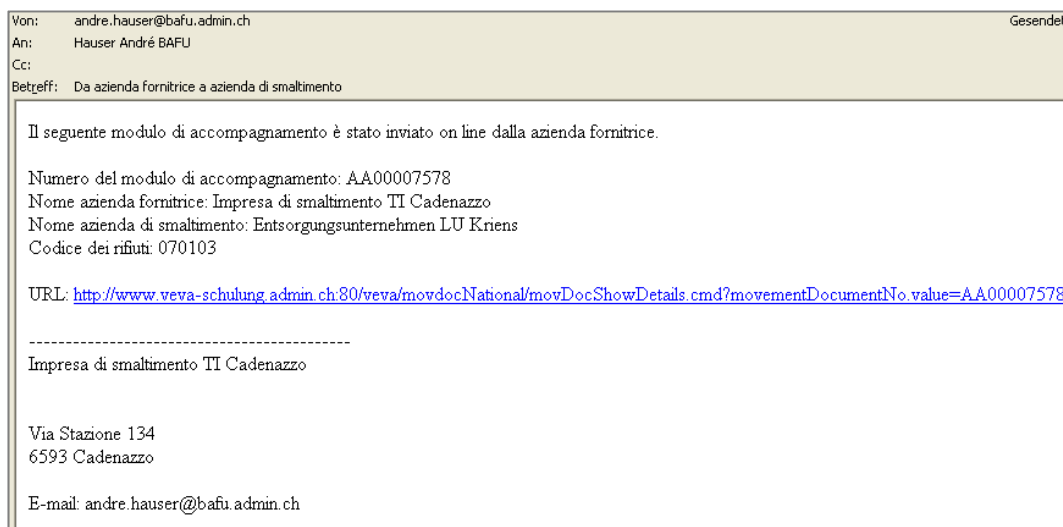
Von: andre.hauser@bafu.admin.ch
An: Hauser André BAFU
Cc:
Betreff: Da azienda fornitrice a azienda di smaltimento

Gesendet

Il seguente modulo di accompagnamento è stato inviato on line dalla azienda fornitrice.

Numero del modulo di accompagnamento: AA00007578
Nome azienda fornitrice: Impresa di smaltimento TI Cadenazzo
Nome azienda di smaltimento: Entsorgungsunternehmen LU Kriens
Codice dei rifiuti: 070103

URL: http://www.veva-schulung.admin.ch:80/veva/movdocNational/movDocShowDetails.cmd?movementDocumentNo.value=AA00007578

--------------------------------------------
Impresa di smaltimento TI Cadenazzo

Via Stazione 134
6593 Cadenazzo

E-mail: andre.hauser@bafu.admin.ch